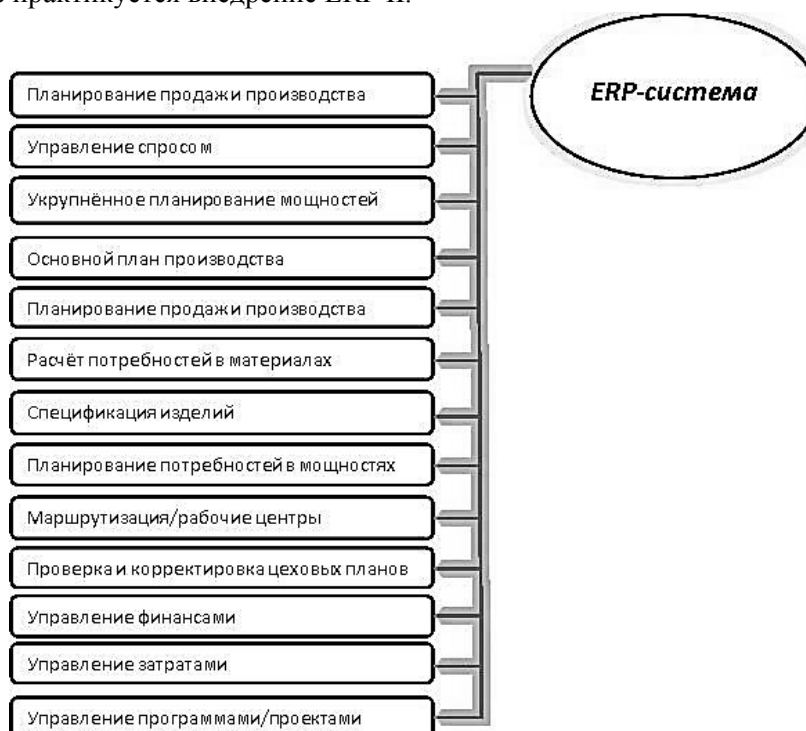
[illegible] практикуется внедрение ERP-II.

ERP-система

Планирование продажи производства

Управление спросом

Укрупнённое планирование мощностей

Основной план производства

Планирование продажи производства

Расчёт потребностей в материалах

Спецификация изделий

Планирование потребностей в мощностях

Маршрутизация/рабочие центры

Проверка и корректировка цеховых планов

Управление финансами

Управление затратами

Управление программами/проектами